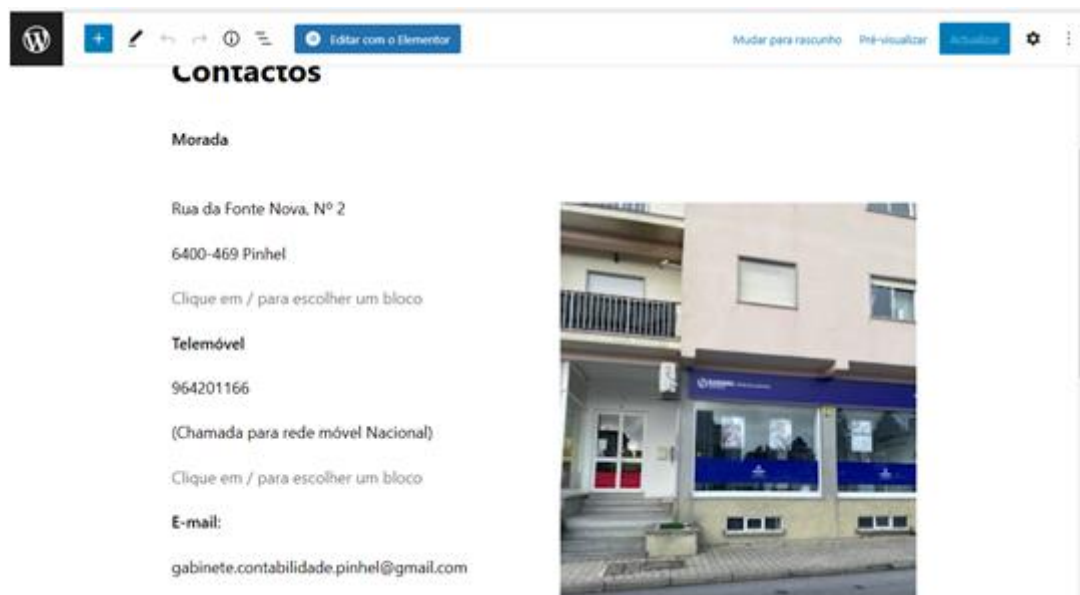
Editar com o Elementor

Mudar para rascunho Pré-visualizar Actualizar

Contactos

Morada

Rua da Fonte Nova, Nº 2

6400-469 Pinhel

Clique em / para escolher um bloco

Telemóvel

964201166

(Chamada para rede móvel Nacional)

Clique em / para escolher um bloco

E-mail:

gabinete.contabilidade.pinhel@gmail.com